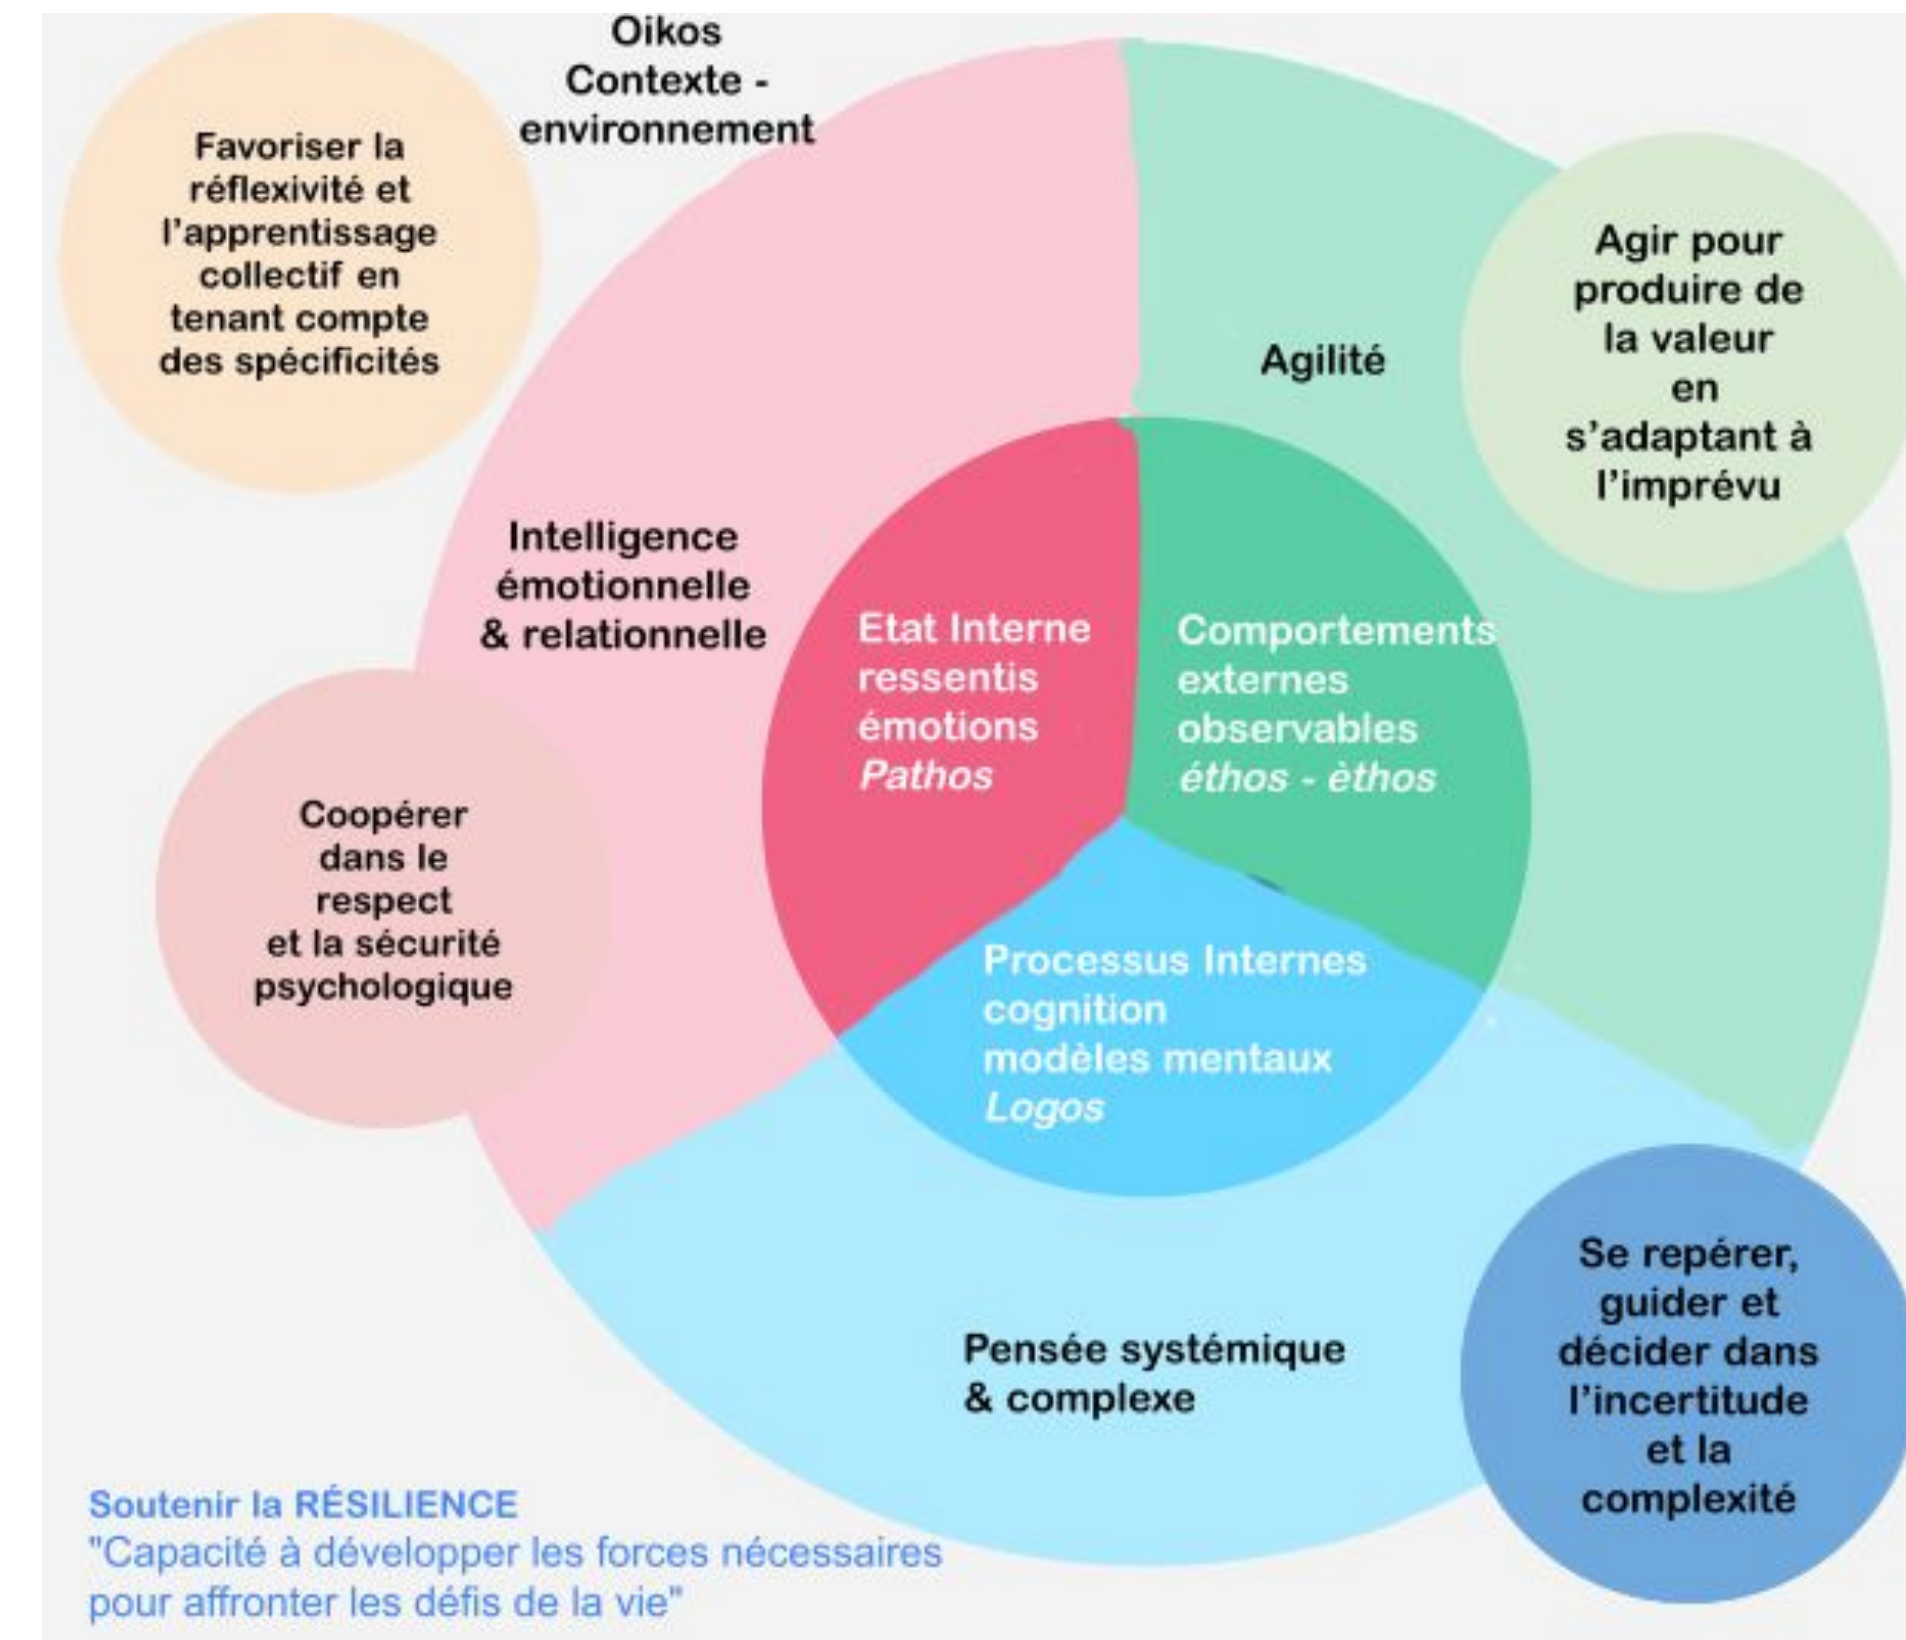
Oikos
Contexte - environnement

Favoriser la réflexivité et l'apprentissage collectif en tenant compte des spécificités

Agilité

Agir pour produire de la valeur en s'adaptant à l'imprévu

Intelligence émotionnelle & relationnelle

Etat Interne
ressentis
émotions
*Pathos*

Comportements externes observables
*éthos - èthos*

Coopérer dans le respect et la sécurité psychologique

Processus Internes
cognition
modèles mentaux
*Logos*

Pensée systémique & complexe

Se repérer, guider et décider dans l'incertitude et la complexité

Soutenir la RÉSILIENCE
"Capacité à développer les forces nécessaires pour affronter les défis de la vie"